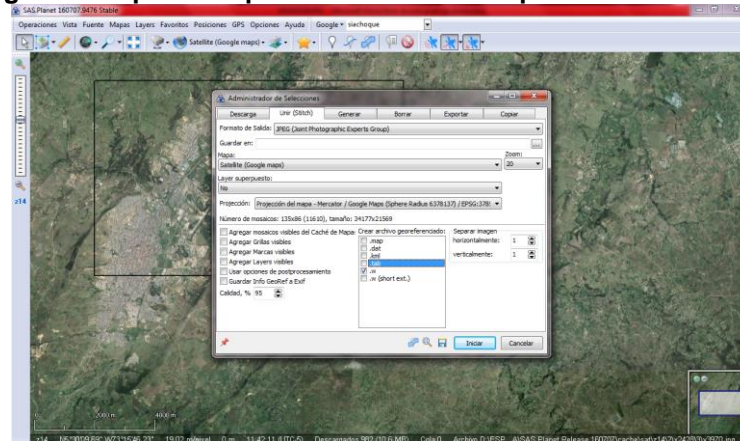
SAS.Planet 160707.9476 Stable

Operaciones Vista Fuente Mapas Layers Favoritos Posiciones GPS Opciones Ayuda Google ▾ siachoque

Satellite (Google maps)

z14

Administrador de Selecciones

Descarga | Unir (Stitch) | Generar | Borrar | Exportar | Copiar

Formato de Salida: JPEG (Joint Photographic Experts Group)

Guardar en:

Mapa: Satellite (Google maps)

Zoom: 20

Layer superpuesto: No

Proyección: Proyección del mapa - Mercator / Google Maps (Sphere Radius 6378137) / EPSG:378

Número de mosaicos: 135x86 (11610), tamaño: 34177x21569

Agregar mosaicos visibles del Caché de Mapa
Agregar Grillas visibles
Agregar Marcas visibles
Agregar Layers visibles
Usar opciones de postprocesamiento
Guardar Info GeoRef a Exif
Calidad, % 95

Crear archivo georeferenciado:
.map
.dat
.kml
.tab
.w
.w (Short ext.)

Separar imagen
horizontalmente: 1
verticalmente: 1

Iniciar | Cancelar

2000 m 4000 m

z14 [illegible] 19.02 m/pixel 0 m 11:42:11 (UTC-5) Descargados 902 (10.6 MB) Cola:0 Archivo D:\ESP...\SAS.Planet.Release.160707\cache\sat\z14\7x\2438\0x3970.jpg